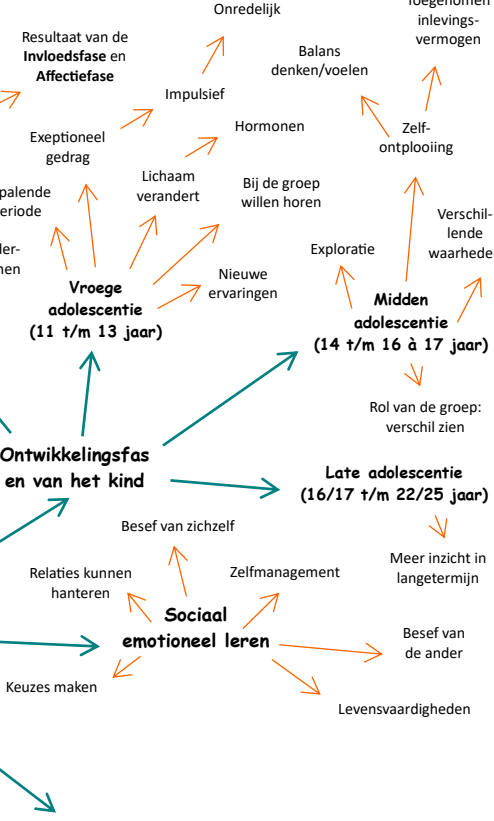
Onredelijk

Toegenomen inlevingsvermogen

Resultaat van de **Invloedsfase** en **Affectiefase**

Balans denken/voelen

Impulsief

Exeptioneel gedrag

Hormonen

Zelfontplooiing

palende eriode

Lichaam verandert

Bij de groep willen horen

Verschillende waarhede

der- nen

Exploratie

Vroege adolescentie (11 t/m 13 jaar)

Nieuwe ervaringen

Midden adolescentie (14 t/m 16 à 17 jaar)

Rol van de groep: verschil zien

Ontwikkelingsfas en van het kind

Late adolescentie (16/17 t/m 22/25 jaar)

Besef van zichzelf

Meer inzicht in langetermijn

Relaties kunnen hanteren

Zelfmanagement

Sociaal emotioneel leren

Besef van de ander

Keuzes maken

Levensvaardigheden